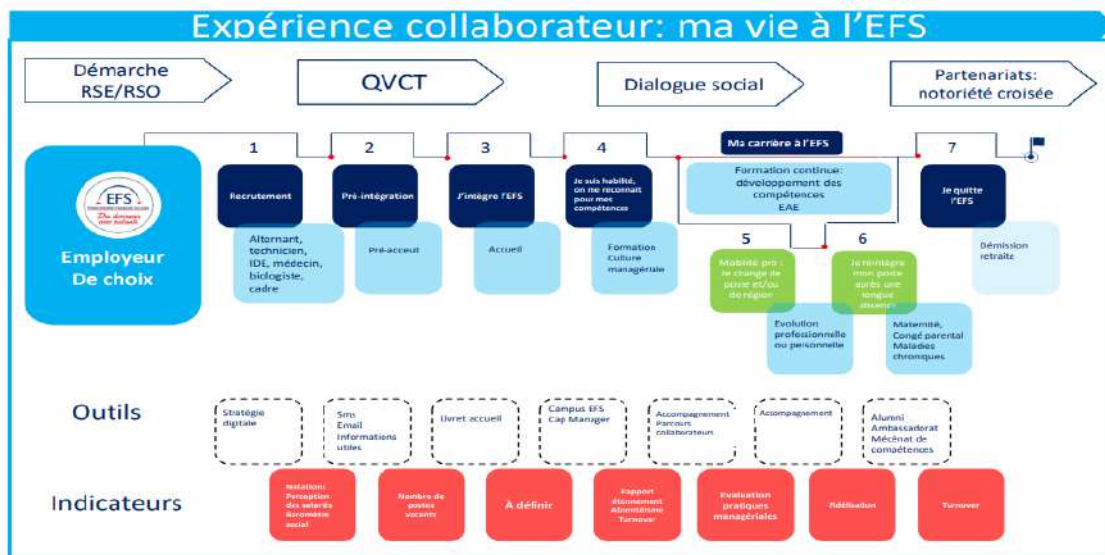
Expérience collaborateur: ma vie à l'EFS

Démarche RSE/RSO

QVCT

Dialogue social

Partenariats: notoriété croisée

EFS
Du donneur aux patients

Employeur De choix

1
Recrutement
Alternant, technicien, IDE, médecin, biologiste, cadre

2
Pré-intégration
Pré-accueil

3
J'intègre l'EFS
Accueil

4
Je suis habilité, on me reconnait pour mes compétences
Formation Culture managériale

Ma carrière à l'EFS
Formation continue: développement des compétences EAE

5
Mobilité pro : je change de poste et/ou de région
Evolution professionnelle ou personnelle

6
Je réintègre mon poste après une longue absence
Maternité, Congé parental Maladies chroniques

7
Je quitte l'EFS
Démission retraite

Outils
Stratégie digitale
Sms Email Informations utiles
Livret accueil
Campus EFS Cap Manager
Accompagnement Parcours collaborateurs
Accompagnement
Alumni Ambassadorat Mécénat de compétences

Indicateurs
Notation: Perception des salariés Baromètre social
Nombre de postes vacants
À définir
Rapport étonnement Absentéisme Turnover
Evaluation pratiques managériales
Fidélisation
Turnover